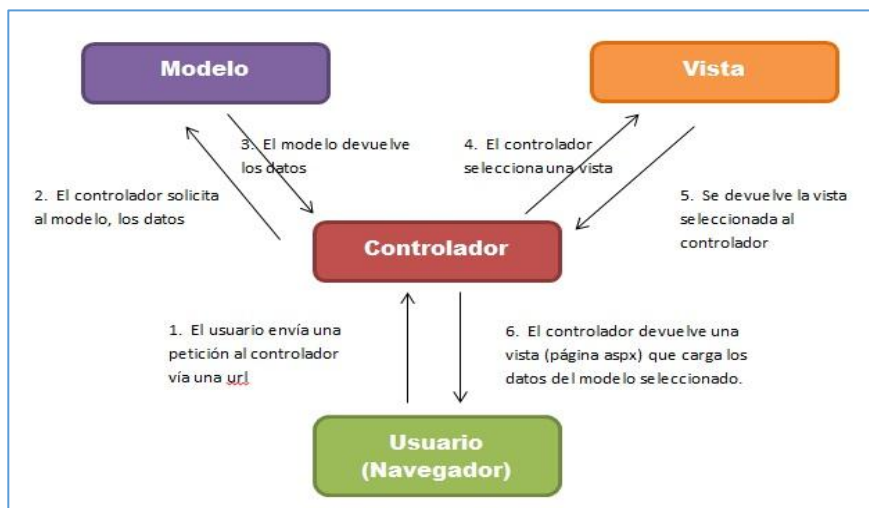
Modelo

Vista

3. El modelo devuelve los datos

4. El controlador selecciona una vista

2. El controlador solicita al modelo, los datos

5. Se devuelve la vista seleccionada al controlador

Controlador

1. El usuario envía una petición al controlador vía una url

6. El controlador devuelve una vista (página aspx) que carga los datos del modelo seleccionado.

Usuario (Navegador)